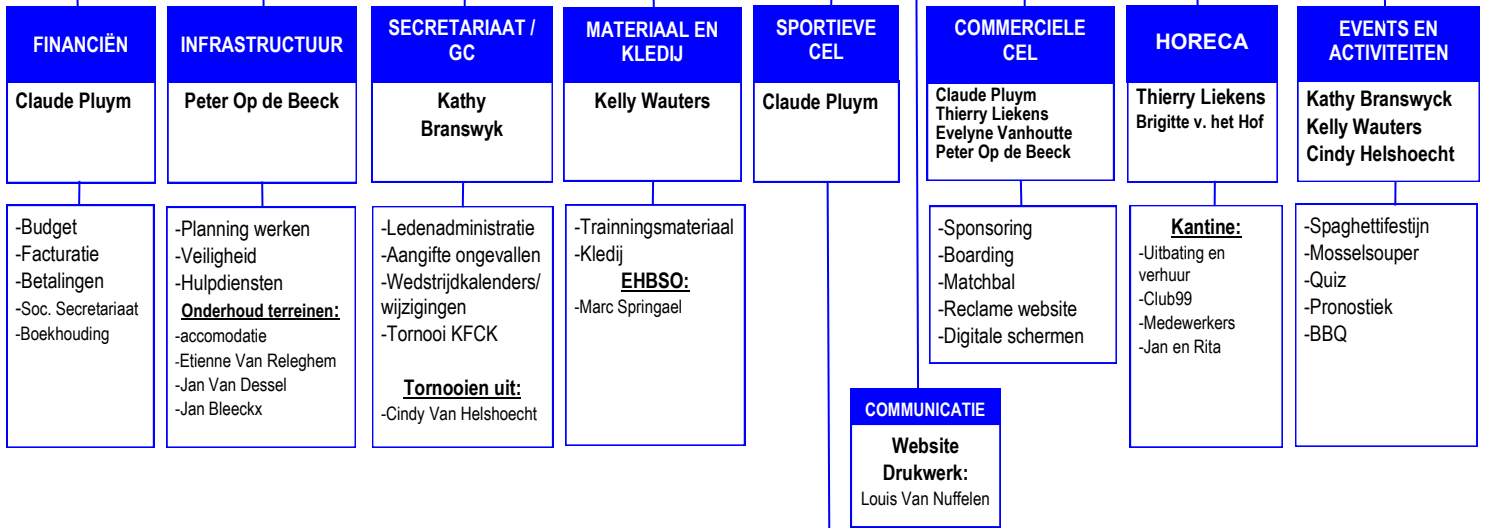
FINANCIËN

Claude Pluym

-Budget
-Facturatie
-Betalingen
-Soc. Secretariaat
-Boekhouding

INFRASTRUCTUUR

Peter Op de Beeck

-Planning werken
-Veiligheid
-Hulpdiensten
Onderhoud terreinen:
-accomodatie
-Etienne Van Releghem
-Jan Van Dessel
-Jan Bleeckx

SECRETARIAAT / GC

Kathy Branswyk

-Ledenadministratie
-Aangifte ongevallen
-Wedstrijdkalenders/ wijzigingen
-Tornooi KFCK

Tornooien uit:
-Cindy Van Helshoecht

MATERIAAL EN KLEDIJ

Kelly Wauters

-Trainningsmateriaal
-Kledij
EHBSO:
-Marc Springael

SPORTIEVE CEL

Claude Pluym

COMMUNICATIE

Website
Drukwerk:
Louis Van Nuffelen

COMMERCIELE CEL

Claude Pluym
Thierry Liekens
Evelyne Vanhoutte
Peter Op de Beeck

-Sponsoring
-Boarding
-Matchbal
-Reclame website
-Digitale schermen

HORECA

Thierry Liekens
Brigitte v. het Hof

Kantine:
-Uitbating en verhuur
-Club99
-Medewerkers
-Jan en Rita

EVENTS EN ACTIVITEITEN

Kathy Branswyck
Kelly Wauters
Cindy Helshoecht

-Spaghettifestijn
-Mosselsouper
-Quiz
-Pronostiek
-BBQ